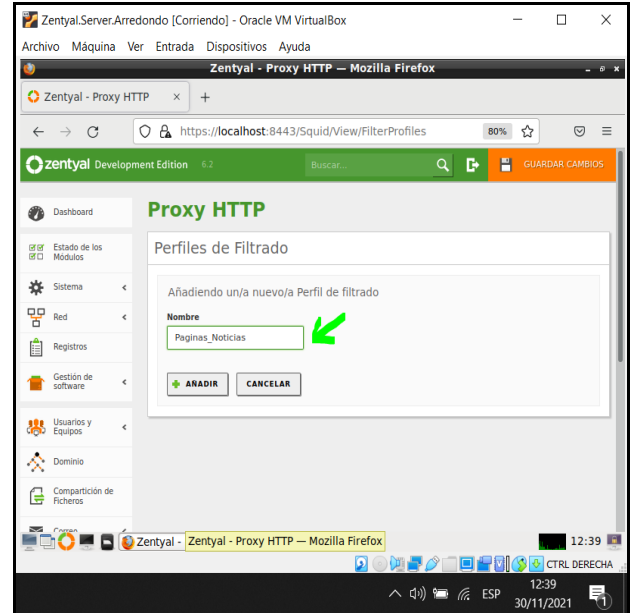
Zentyal.Server.Arredondo [Corriendo] - Oracle VM VirtualBox

Archivo Máquina Ver Entrada Dispositivos Ayuda

Zentyal - Proxy HTTP — Mozilla Firefox

Zentyal - Proxy HTTP

https://localhost:8443/Squid/View/FilterProfiles

80%

zentyal Development Edition 6.2

Buscar...

GUARDAR CAMBIOS

Dashboard

Estado de los Módulos

Sistema

Red

Registros

Gestión de software

Usuarios y Equipos

Dominio

Compartición de Ficheros

Correo

Proxy HTTP

Perfiles de Filtrado

Añadiendo un/a nuevo/a Perfil de filtrado

Nombre

Paginas_Noticias

AÑADIR

CANCELAR

Zentyal - Zentyal - Proxy HTTP — Mozilla Firefox

12:39

CTRL DERECHA

ESP

12:39
30/11/2021

1